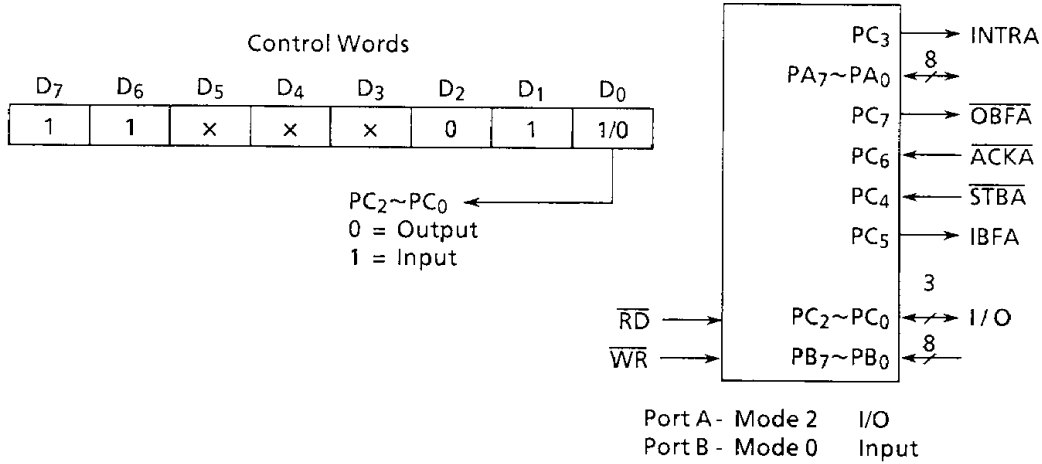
Control Words

| $D_7$ | $D_6$ | $D_5$ | $D_4$ | $D_3$ | $D_2$ | $D_1$ | $D_0$ |
|---|---|---|---|---|---|---|---|
| 1 | 1 | × | × | × | 0 | 1 | 1/0 |

$PC_2 \sim PC_0$
0 = Output
1 = Input

$PC_3$ INTRA
8
$PA_7 \sim PA_0$
$PC_7$ $\overline{OBFA}$
$PC_6$ $\overline{ACKA}$
$PC_4$ $\overline{STBA}$
$PC_5$ IBFA
3
$\overline{RD}$ $PC_2 \sim PC_0$ I/O
8
$\overline{WR}$ $PB_7 \sim PB_0$

Port A - Mode 2 I/O
Port B - Mode 0 Input